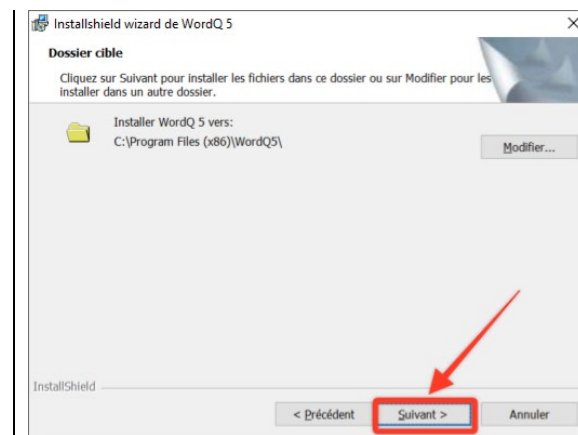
Installshield wizard de WordQ 5

Dossier cible

Cliquez sur Suivant pour installer les fichiers dans ce dossier ou sur Modifier pour les installer dans un autre dossier.

Installer WordQ 5 vers:
C:\Program Files (x86)\WordQ5\

Modifier...

InstallShield

< Précédent

Suivant >

Annuler